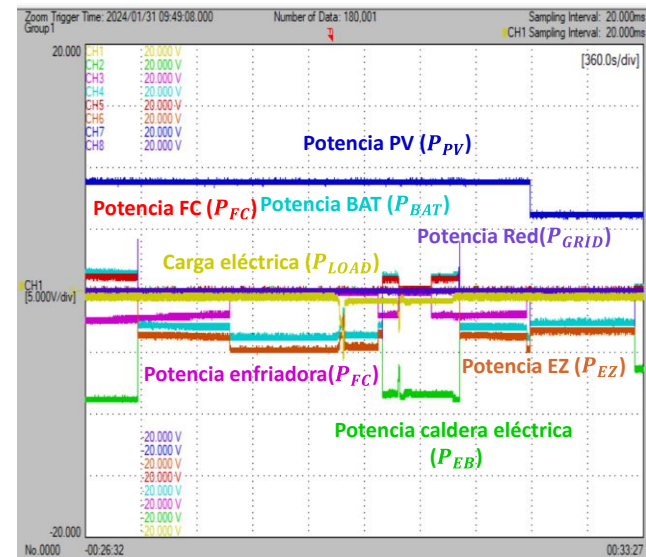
Zoom Trigger Time: 2024/01/31 09:49:08.000
Group1
Number of Data: 180,001
Sampling Interval: 20.000ms
CH1 Sampling Interval: 20.000ms

20.000
CH1 20.000 V
CH2 20.000 V
CH3 20.000 V
CH4 20.000 V
CH5 20.000 V
CH6 20.000 V
CH7 20.000 V
CH8 20.000 V
[360.0s/div]

Potencia PV ($P_{PV}$)

Potencia FC ($P_{FC}$)
Potencia BAT ($P_{BAT}$)
Potencia Red($P_{GRID}$)
Carga eléctrica ($P_{LOAD}$)

CH1
[5.000V/div]

Potencia enfriadora($P_{FC}$)
Potencia EZ ($P_{EZ}$)

Potencia caldera eléctrica ($P_{EB}$)

-20.000 V
-20.000 V
-20.000 V
-20.000 V
-20.000 V
-20.000 V
-20.000 V
-20.000 V
-20.000

No.0000
-00:26:32
00:33:27